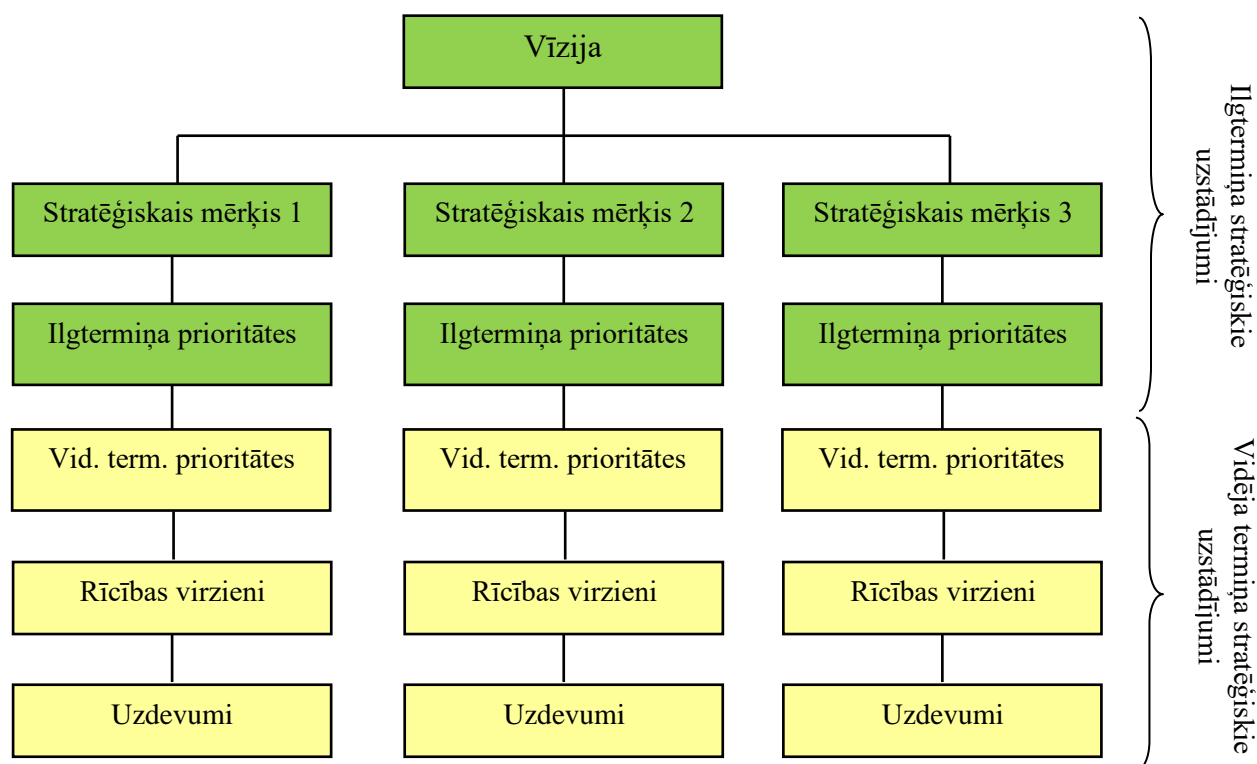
Vīzija

Stratēģiskais mērķis 1

Stratēģiskais mērķis 2

Stratēģiskais mērķis 3

Ilgtermiņa prioritātes

Ilgtermiņa prioritātes

Ilgtermiņa prioritātes

Vid. term. prioritātes

Vid. term. prioritātes

Vid. term. prioritātes

Rīcības virzieni

Rīcības virzieni

Rīcības virzieni

Uzdevumi

Uzdevumi

Uzdevumi

Ilgtermiņa stratēģiskie uzstādījumi

Vidēja termiņa stratēģiskie uzstādījumi